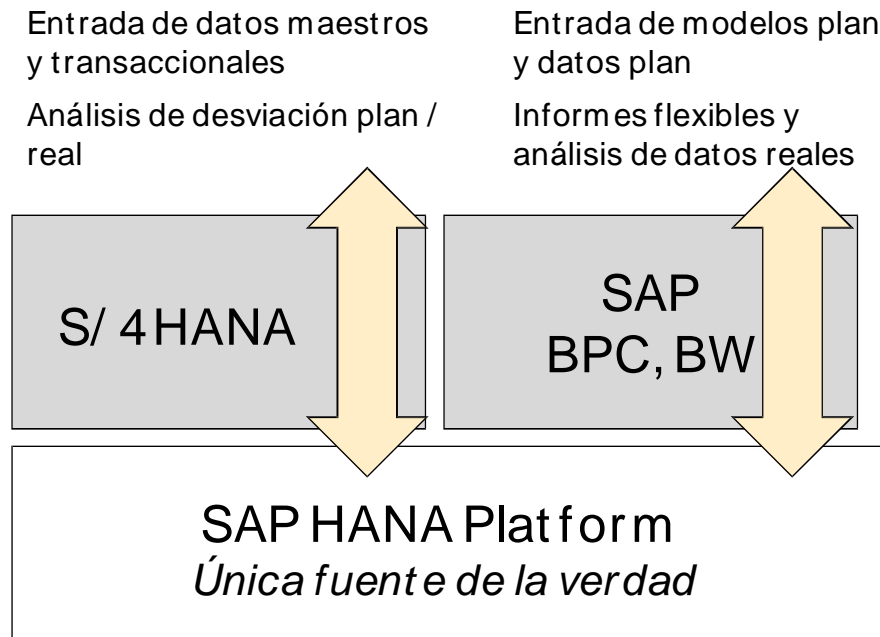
Entrada de datos maestros y transaccionales

Análisis de desviación plan / real

Entrada de modelos plan y datos plan

Informes flexibles y análisis de datos reales

S/4HANA

SAP BPC, BW

SAP HANA Platform
*Única fuente de la verdad*